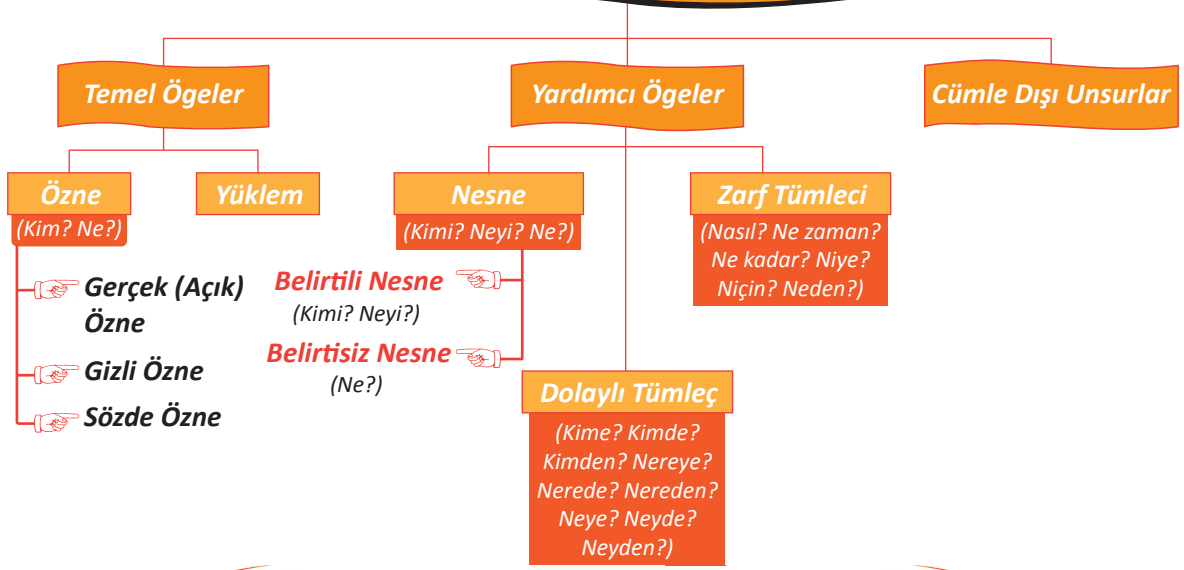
Temel Ögeler

Yardımcı Ögeler

Cümle Dışı Unsurlar

Özne
(Kim? Ne?)

Yüklem

Gerçek (Açık) Özne

Gizli Özne

Sözde Özne

Nesne
(Kimi? Neyi? Ne?)

Belirtili Nesne
(Kimi? Neyi?)

Belirtisiz Nesne
(Ne?)

Zarf Tümleci
(Nasıl? Ne zaman? Ne kadar? Niye? Niçin? Neden?)

Dolaylı Tümleç
(Kime? Kimde? Kimden? Nereye? Nerede? Nereden? Neye? Neyde? Neyden?)